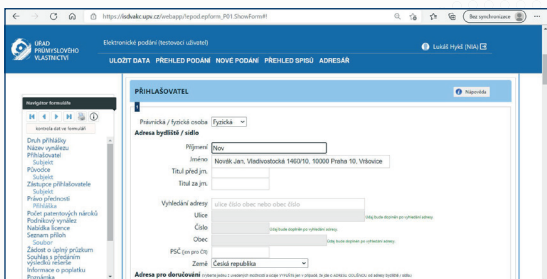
https://isdvakc.upv.cz/webapp/lepod.epform_P01.ShowForm#

Bez synchronizace

ÚŘAD PRŮMYSLOVÉHO VLASTNICTVÍ

Elektronické podání (testovací uživatel)

Lukáš Hykš (NIA)

ULOŽIT DATA PŘEHLED PODÁNÍ NOVÉ PODÁNÍ PŘEHLED SPISŮ ADRESÁŘ

Navigátor formuláře

kontrola dat ve formuláři

Druh přihlášky
Název vynálezu
Přihlašovatel
Subjekt
Původce
Subjekt
Zástupce přihlašovatele
Subjekt
Právo přednosti
Přihláška
Počet patentových nároků
Podrobený vynález
Nabídka licence
Seznam příloh
Soubor
Žádost o úplný průzkum
Souhlas s předáním výsledků rešerše
Informace o poplatku
Poznámka

PŘIHLAŠOVATEL

Nápověda

Právnická / fyzická osoba Fyzická

Adresa bydliště / sídlo

Příjmení Nov

Jméno Novák Jan, Vladivostocká 1460/10, 10000 Praha 10, Vršovice

Titul před jm.

Titul za jm.

Vyhledání adresy ulice číslo obec nebo obec číslo

Ulice

Číslo

Obec

PSČ (jen pro CR)

Země Česká republika

Adresa pro doručování